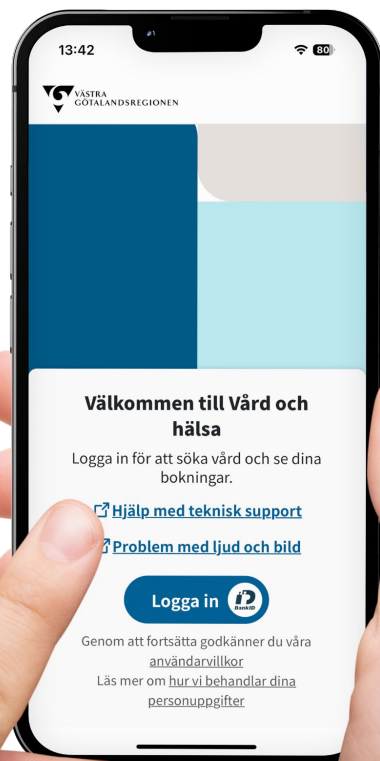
13:42

80

VÄSTRA GÖTALANDSREGIONEN

Välkommen till Vård och hälsa

Logga in för att söka vård och se dina bokningar.

Hjälp med teknisk support

Problem med ljud och bild

Logga in

BankID

Genom att fortsätta godkänner du våra användarvillkor

Läs mer om hur vi behandlar dina personuppgifter